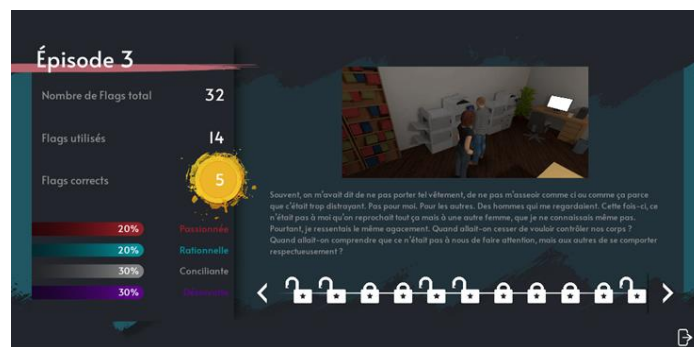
Épisode 3

Nombre de Flags total 32

Flags utilisés 14

Flags corrects 5

20% Passionnée

20% Rationnelle

30% Conciliante

30% Déterminée

Souvent, on m'avait dit de ne pas porter tel vêtement, de ne pas m'asseoir comme ci ou comme ça parce que c'était trop distrayant. Pas pour moi. Pour les autres. Des hommes qui me regardaient. Cette fois-ci, ce n'était pas à moi qu'on reprochait tout ça mais à une autre femme, que je ne connaissais même pas. Pourtant, je ressentais le même agacement. Quand allait-on cesser de vouloir contrôler nos corps ? Quand allait-on comprendre que ce n'était pas à nous de faire attention, mais aux autres de se comporter respectueusement ?

< >